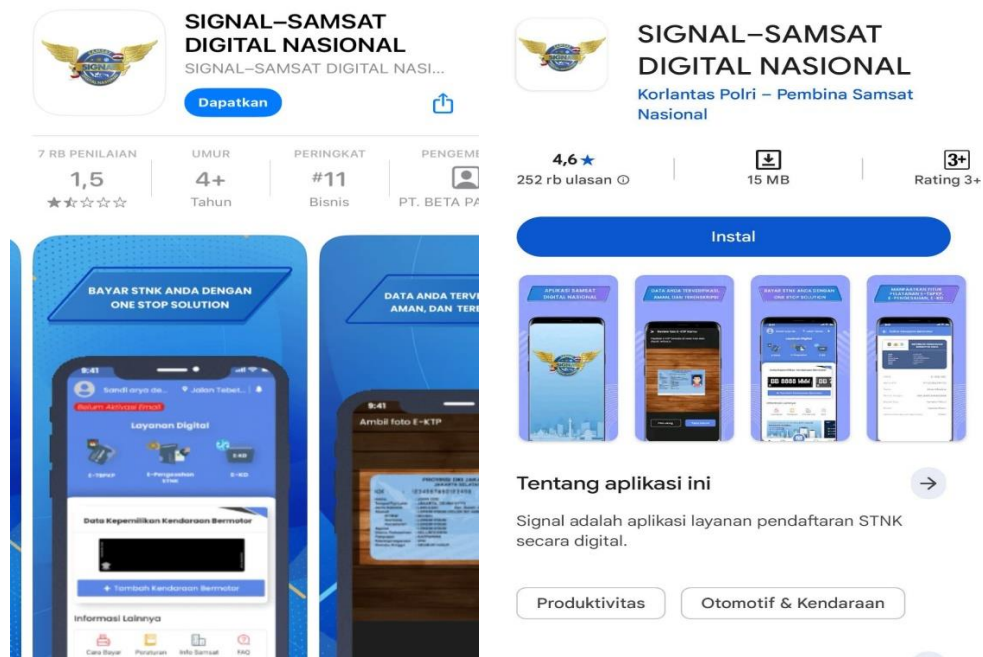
SIGNAL–SAMSAT DIGITAL NASIONAL
SIGNAL–SAMSAT DIGITAL NASI...
Dapatkan

7 RB PENILAIAN
1,5
★★☆☆☆

UMUR
4+
Tahun

PERINGKAT
#11
Bisnis

PENGEMB
PT. BETA PA

BAYAR STNK ANDA DENGAN ONE STOP SOLUTION

9:41
Sandi arya de...
Jalan Tebet...
Belum Aktivasi Email
Layanan Digital
E-TBPKP
E-Pengesahan STNK
E-KD
Data Kepemilikan Kendaraan Bermotor
+ Tambah Kendaraan Bermotor
Informasi Lainnya
Cara Bayar
Peraturan
Info Samsat
FAQ

DATA ANDA TERV AMAN, DAN TER

9:41
Ambil foto E-KTP

SIGNAL–SAMSAT DIGITAL NASIONAL
Korlantas Polri – Pembina Samsat Nasional

4,6 ★
252 rb ulasan ⓘ

15 MB

3+
Rating 3+

Instal

APLIKASI SAMSAT DIGITAL NASIONAL
DATA ANDA TERVERIFIKASI, AMAN, DAN TERENKRIPSI
BAYAR STNK ANDA DENGAN ONE STOP SOLUTION
MEMFASILITASI PELAYANAN E-TBPKP & PENGESAHAN E-KD

Tentang aplikasi ini
→

Signal adalah aplikasi layanan pendaftaran STNK secara digital.

Produktivitas
Otomotif & Kendaraan